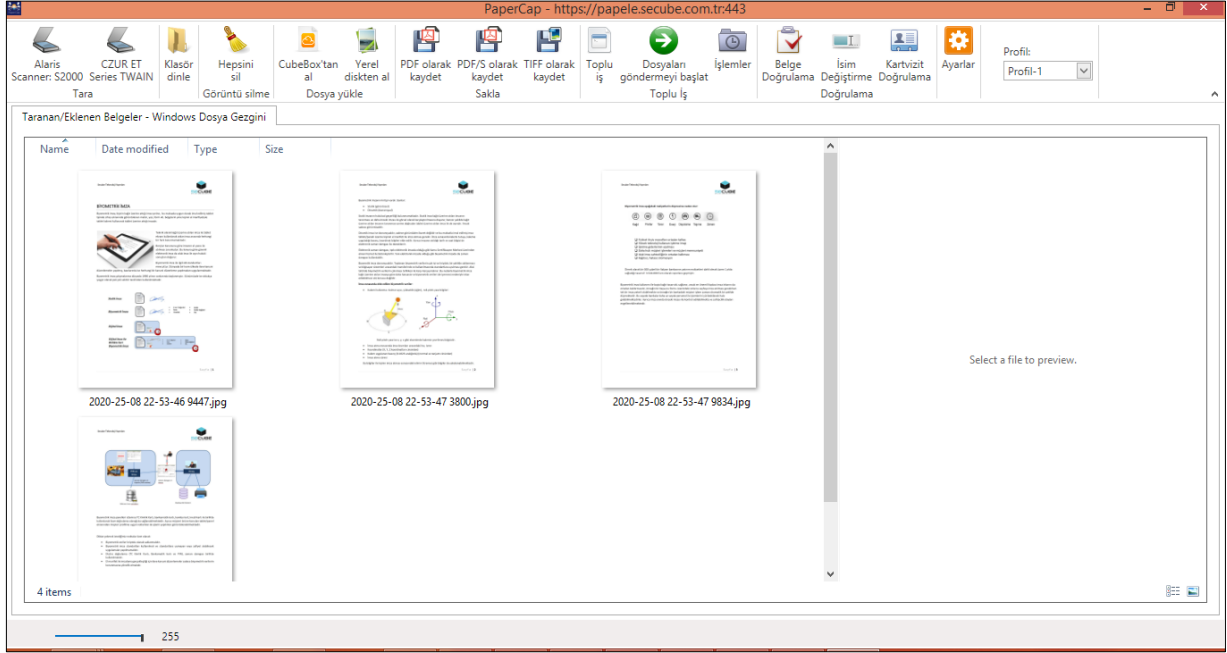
PaperCap - https://papele.secube.com.tr:443

Alaris Scanner: S2000
CZUR ET Series TWAIN
Tara
Klasör dinle
Hepsini sil
Görüntü silme
CubeBox'tan al
Yerel diskten al
Dosya yükle
PDF olarak kaydet
PDF/S olarak kaydet
TIFF olarak kaydet
Sakla
Toplu iş
Dosyaları göndermeyi başlat
Toplu İş
İşlemler
Belge Doğrulama
İsim Değiştirme
Kartvizit Doğrulama
Doğrulama
Ayarlar
Profil:
Profil-1

Taranan/Eklenen Belgeler - Windows Dosya Gezgini

| Name | Date modified | Type | Size |
|---|---|---|---|

2020-25-08 22-53-46 9447.jpg
2020-25-08 22-53-47 3800.jpg
2020-25-08 22-53-47 9834.jpg

Select a file to preview.

4 items

255